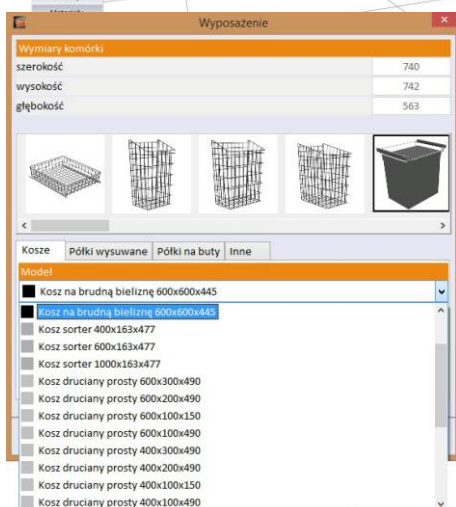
Wyposażenie

Wymiary komórki

| | |
|---|---|
| szerokość | 740 |
| wysokość | 742 |
| głębokość | 563 |

Kosze | Półki wysuwane | Półki na buty | Inne

Model

Kosz na brudną bieliznę 600x600x445

Kosz na brudną bieliznę 600x600x445
Kosz sorter 400x163x477
Kosz sorter 600x163x477
Kosz sorter 1000x163x477
Kosz druciany prosty 600x300x490
Kosz druciany prosty 600x200x490
Kosz druciany prosty 600x100x150
Kosz druciany prosty 600x100x490
Kosz druciany prosty 400x300x490
Kosz druciany prosty 400x200x490
Kosz druciany prosty 400x100x150
Kosz druciany prosty 400x100x490